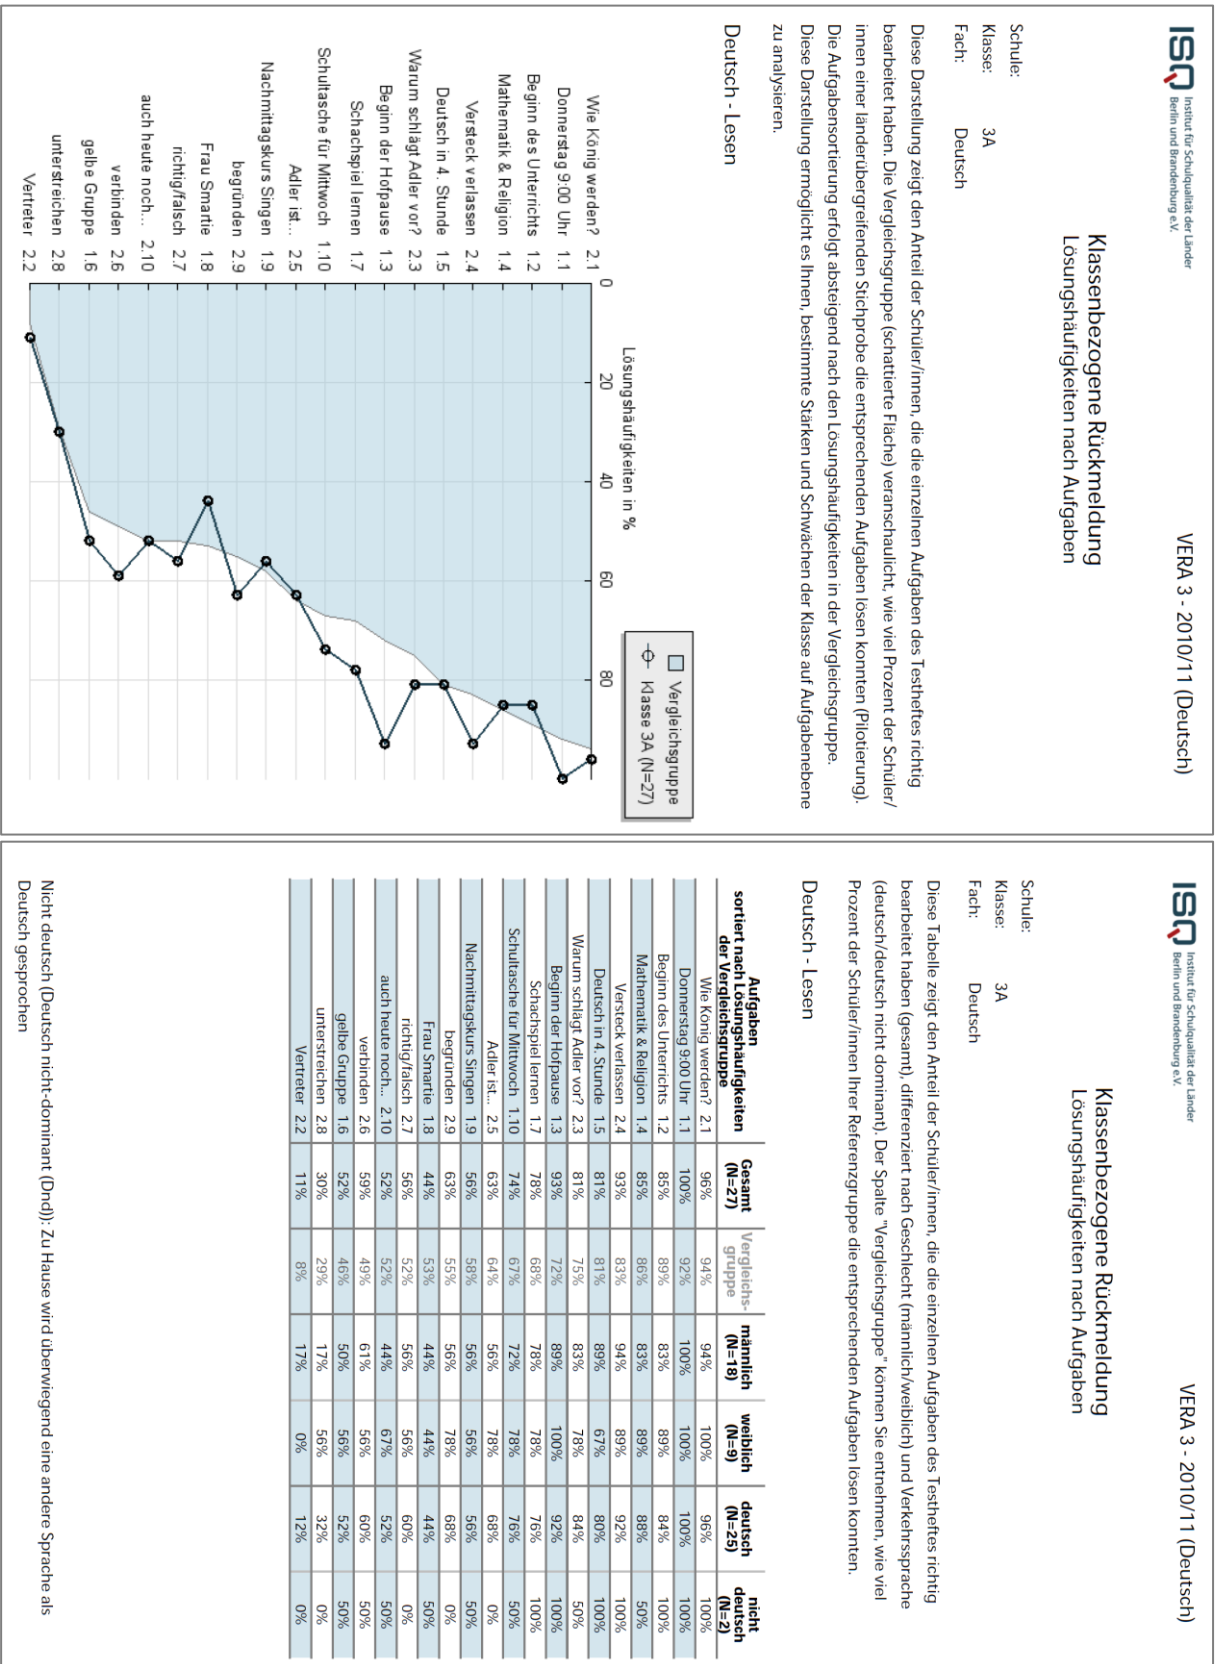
ISQ Institut für Schulqualität der Länder Berlin und Brandenburg e.V.

Klassenbezogene Rückmeldung
Lösungshäufigkeiten nach Aufgaben

VERA 3 - 2010/11 (Deutsch)

Schule:
Klasse: 3A
Fach: Deutsch

Diese Darstellung zeigt den Anteil der Schüler/innen, die die einzelnen Aufgaben des Testheftes richtig bearbeitet haben. Die Vergleichsgruppe (schattierte Fläche) veranschaulicht, wie viel Prozent der Schüler/innen einer länderübergreifenden Stichprobe die entsprechenden Aufgaben lösen konnten (Pilotierung). Die Aufgabensortierung erfolgt absteigend nach den Lösungshäufigkeiten in der Vergleichsgruppe. Diese Darstellung ermöglicht es Ihnen, bestimmte Stärken und Schwächen der Klasse auf Aufgabenebene zu analysieren.

Deutsch - Lesen

Lösungshäufigkeiten in %

0 20 40 60 80

Vergleichsgruppe
Klasse 3A (N=27)

Wie König werden? 2.1
Donnerstag 9.00 Uhr 1.1
Beginn des Unterrichts 1.2
Mathematik & Religion 1.4
Versteck verlassen 2.4
Deutsch in 4. Stunde 1.5
Warum schlägt Adler vor? 2.3
Beginn der Hofpause 1.3
Schachspiel lernen 1.7
Schultasche für Mittwoch 1.10
Adler ist... 2.5
Nachmittagskurs Singen 1.9
begründen 2.9
Frau Smartie 1.8
richtig/falsch 2.7
auch heute noch... 2.10
verbinden 2.6
gelbe Gruppe 1.6
unterstreichen 2.8
Vertreter 2.2

ISQ Institut für Schulqualität der Länder Berlin und Brandenburg e.V.

Klassenbezogene Rückmeldung
Lösungshäufigkeiten nach Aufgaben

VERA 3 - 2010/11 (Deutsch)

Schule:
Klasse: 3A
Fach: Deutsch

Diese Tabelle zeigt den Anteil der Schüler/innen, die die einzelnen Aufgaben des Testheftes richtig bearbeitet haben (gesamt), differenziert nach Geschlecht (männlich/weiblich) und Verkehrssprache (deutsch/deutsch nicht dominant). Der Spalte "Vergleichsgruppe" können Sie entnehmen, wie viel Prozent der Schüler/innen Ihrer Referenzgruppe die entsprechenden Aufgaben lösen konnten.

Deutsch - Lesen

| Aufgaben sortiert nach Lösungshäufigkeiten der Vergleichsgruppe | Gesamt (N=27) | Vergleichs-gruppe | männlich (N=18) | weiblich (N=9) | deutsch (N=25) | nicht deutsch (N=2) |
|---|---|---|---|---|---|---|
| Wie König werden? 2.1 | 96% | 94% | 94% | 100% | 96% | 100% |
| Donnerstag 9.00 Uhr 1.1 | 100% | 92% | 100% | 100% | 100% | 100% |
| Beginn des Unterrichts 1.2 | 85% | 89% | 83% | 89% | 84% | 100% |
| Mathematik & Religion 1.4 | 85% | 86% | 83% | 89% | 88% | 50% |
| Versteck verlassen 2.4 | 93% | 83% | 94% | 89% | 92% | 100% |
| Deutsch in 4. Stunde 1.5 | 81% | 81% | 89% | 67% | 80% | 100% |
| Warum schlägt Adler vor? 2.3 | 81% | 75% | 83% | 78% | 84% | 50% |
| Beginn der Hofpause 1.3 | 93% | 72% | 89% | 100% | 92% | 100% |
| Schachspiel lernen 1.7 | 78% | 68% | 78% | 78% | 76% | 100% |
| Schultasche für Mittwoch 1.10 | 74% | 67% | 72% | 78% | 76% | 50% |
| Adler ist... 2.5 | 63% | 64% | 56% | 78% | 68% | 0% |
| Nachmittagskurs Singen 1.9 | 56% | 58% | 56% | 56% | 56% | 50% |
| begründen 2.9 | 63% | 55% | 56% | 78% | 68% | 0% |
| Frau Smartie 1.8 | 44% | 53% | 44% | 44% | 44% | 50% |
| richtig/falsch 2.7 | 56% | 52% | 56% | 56% | 60% | 0% |
| auch heute noch... 2.10 | 52% | 52% | 44% | 67% | 52% | 50% |
| verbinden 2.6 | 59% | 49% | 61% | 56% | 60% | 50% |
| gelbe Gruppe 1.6 | 52% | 46% | 50% | 56% | 52% | 50% |
| unterstreichen 2.8 | 30% | 29% | 17% | 56% | 32% | 0% |
| Vertreter 2.2 | 11% | 8% | 17% | 0% | 12% | 0% |

Nicht deutsch (Deutsch nicht-dominant (Dnd)): Zu Hause wird überwiegend eine andere Sprache als Deutsch gesprochen